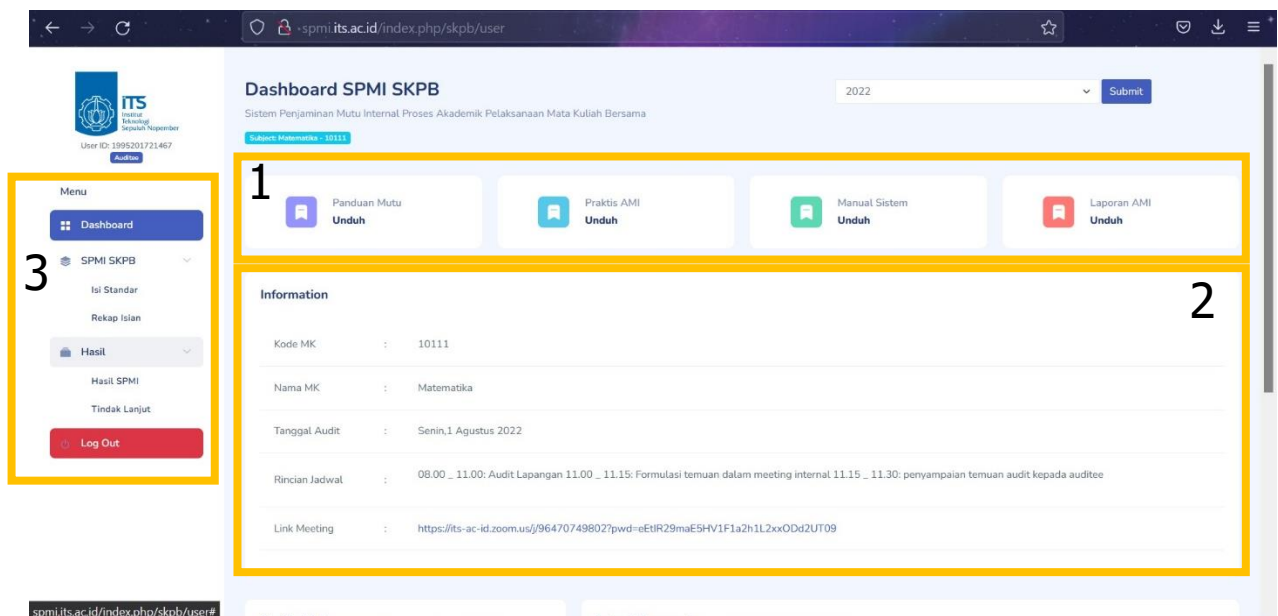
spmi.its.ac.id/index.php/skpb/user

iTS Institut Teknologi Sepuluh Nopember
User ID: 1995201721467
Auditee

Menu
Dashboard
SPMI SKPB
Isi Standar
Rekap Isian
Hasil
Hasil SPMI
Tindak Lanjut
Log Out

3

Dashboard SPMI SKPB
Sistem Penjaminan Mutu Internal Proses Akademik Pelaksanaan Mata Kuliah Bersama
Subject: Matematika - 10111

2022
Submit

1

Panduan Mutu
Unduh

Praktis AMI
Unduh

Manual Sistem
Unduh

Laporan AMI
Unduh

Information

2

| Kode MK | : | 10111 |
|---|---|---|
| Nama MK | : | Matematika |
| Tanggal Audit | : | Senin,1 Agustus 2022 |
| Rincian Jadwal | : | 08.00 _ 11.00: Audit Lapangan 11.00 _ 11.15: Formulasi temuan dalam meeting internal 11.15 _ 11.30: penyampaian temuan audit kepada auditee |
| Link Meeting | : | https://its-ac-id.zoom.us/j/96470749802?pwd=eEtlR29maE5HV1F1a2h1L2xxODd2UT09 |

spmi.its.ac.id/index.php/skpb/user#